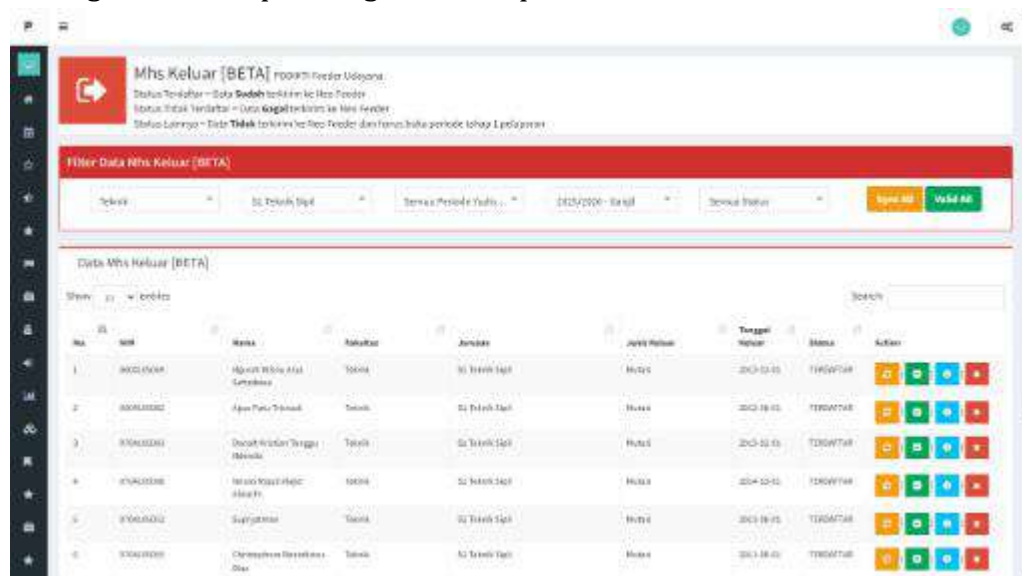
Mhs Keluar [BETA] PDDIKTI Feeder Udayana

Status Terdaftar = Data Sudah terkirim ke Neo Feeder
Status Tidak Terdaftar = Data Gagal terkirim ke Neo Feeder
Status Lainnya = Data Tidak terkirim ke Neo Feeder dan harus buka periode tahap 1 pelaporan

Filter Data Mhs Keluar [BETA]

Teknik | S1 Teknik Sipil | Semua Periode Yudis... | 2015/2016 - Ganjil | Semua Status | Sync All | Valid All

Data Mhs Keluar [BETA]

Show 10 entries

Search:

| No. | NIM | Nama | Fakultas | Jurusan | Jenis Keluar | Tanggal Keluar | Status | Action |
|---|---|---|---|---|---|---|---|---|
| 1 | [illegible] | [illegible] | Teknik | S1 Teknik Sipil | Mutasi | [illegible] | TERDAFTAR | |
| 2 | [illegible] | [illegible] | Teknik | S1 Teknik Sipil | Mutasi | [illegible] | TERDAFTAR | |
| 3 | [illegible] | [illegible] | Teknik | S1 Teknik Sipil | Mutasi | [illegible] | TERDAFTAR | |
| 4 | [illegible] | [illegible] | Teknik | S1 Teknik Sipil | Mutasi | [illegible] | TERDAFTAR | |
| 5 | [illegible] | Supriyatmo | Teknik | S1 Teknik Sipil | Mutasi | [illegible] | TERDAFTAR | |
| 6 | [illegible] | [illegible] | Teknik | S1 Teknik Sipil | Mutasi | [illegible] | TERDAFTAR | |